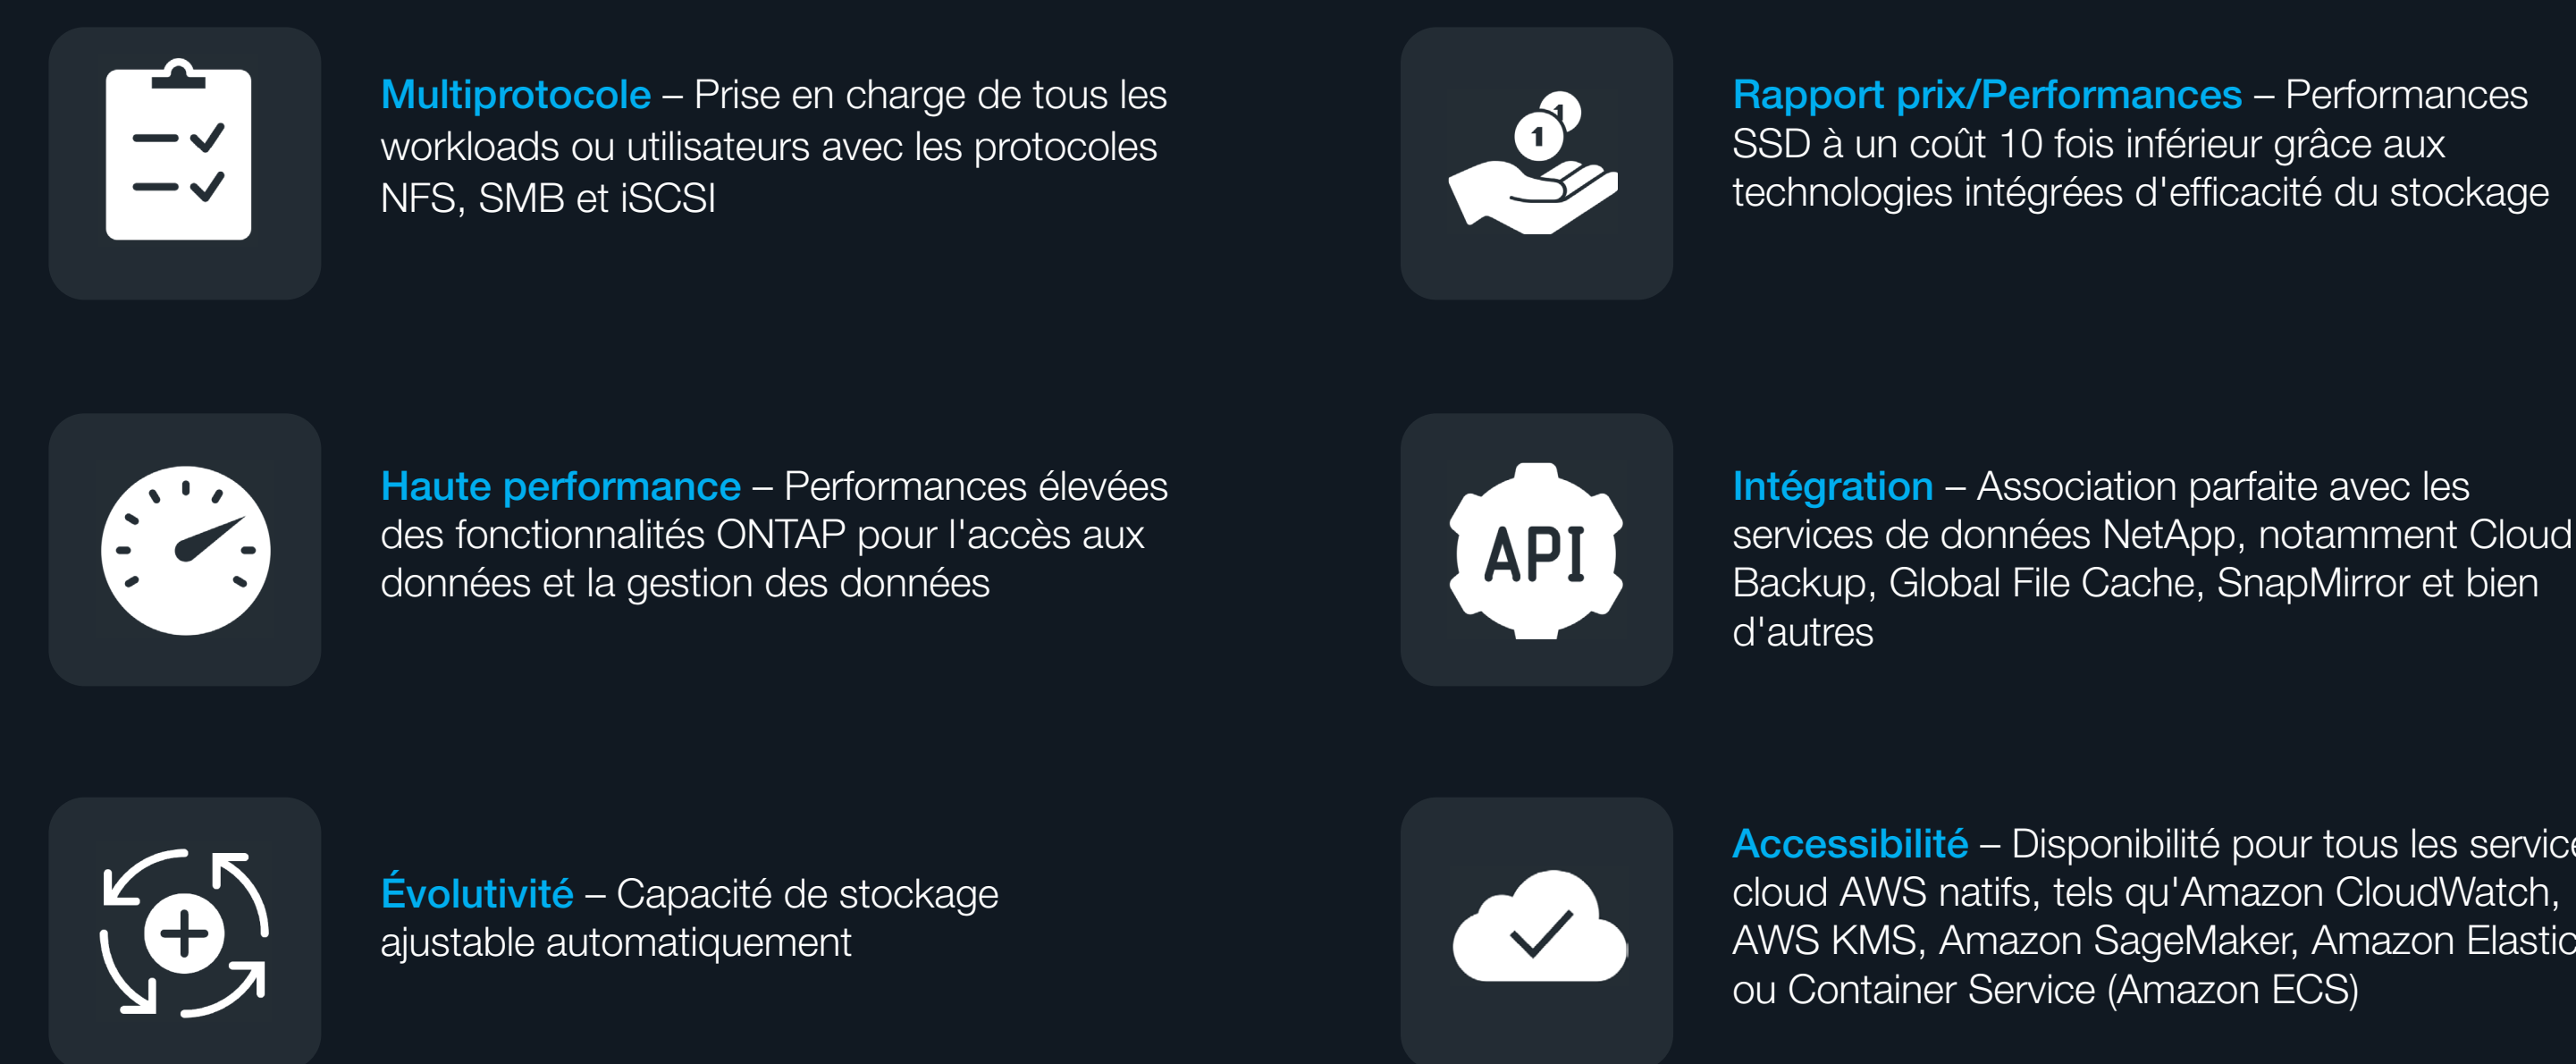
Multiprotocole – Prise en charge de tous les workloads ou utilisateurs avec les protocoles NFS, SMB et iSCSI

Haute performance – Performances élevées des fonctionnalités ONTAP pour l'accès aux données et la gestion des données

Évolutivité – Capacité de stockage ajustable automatiquement

1

1

Rapport prix/Performances – Performances SSD à un coût 10 fois inférieur grâce aux technologies intégrées d'efficacité du stockage

API

Intégration – Association parfaite avec les services de données NetApp, notamment Cloud Backup, Global File Cache, SnapMirror et bien d'autres

Accessibilité – Disponibilité pour tous les servic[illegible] cloud AWS natifs, tels qu'Amazon CloudWatch, AWS KMS, Amazon SageMaker, Amazon Elastic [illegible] ou Container Service (Amazon ECS)